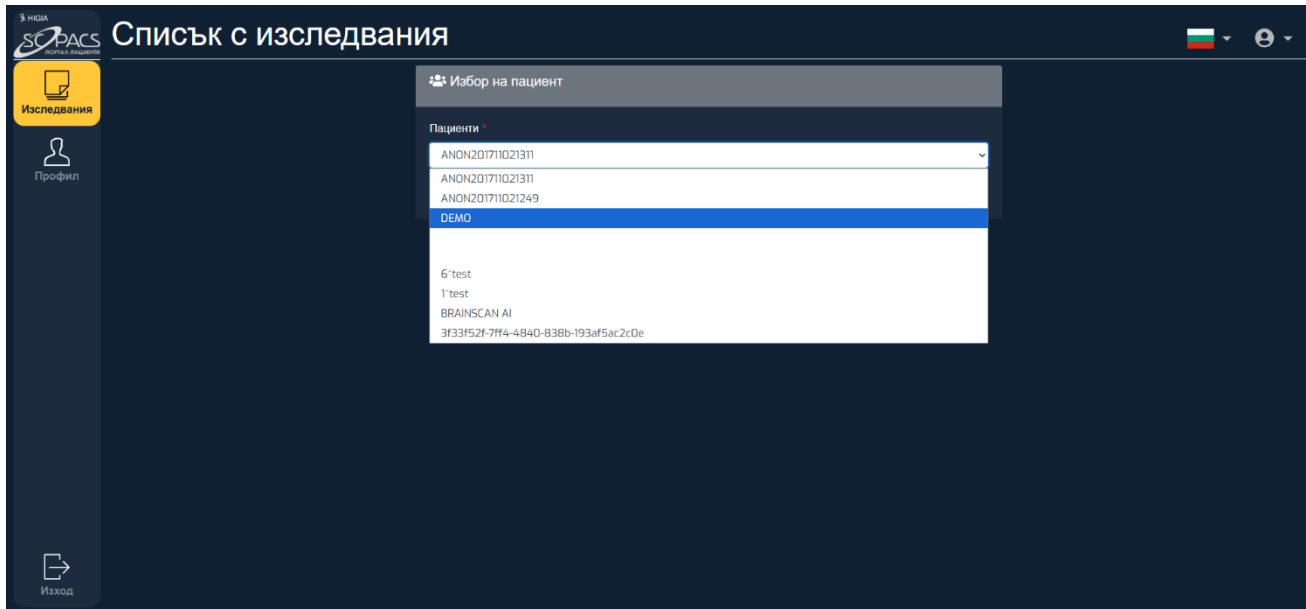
HIGIA
SOPACS
ПОРТАЛ ПАЦИЕНТИ

Списък с изследвания

Изследвания
Профил
Изход

Избор на пациент

Пациенти *

ANON201711021311

ANON201711021311
ANON201711021249
DEMO

6`test
1`test
BRAINSCAN AI
3f33f52f-7ff4-4840-838b-193af5ac2c0e